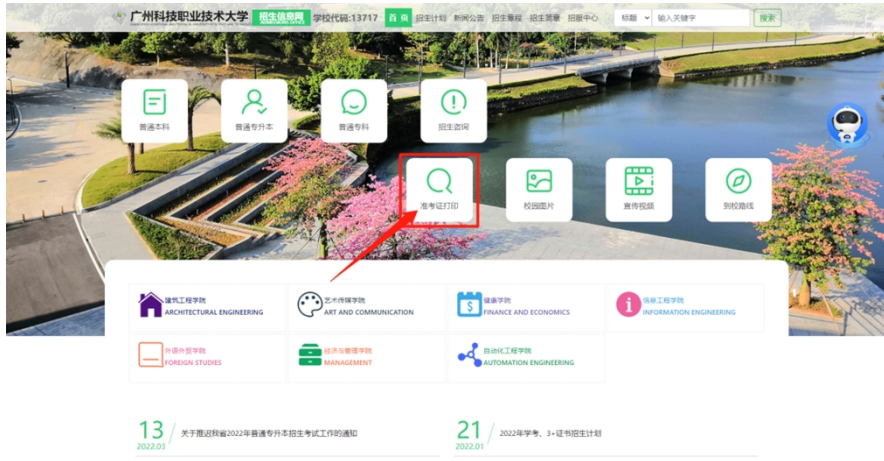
广州科技职业技术大学 招生信息网 ADMISSIONS OFFICE 学校代码:13717 首页 招生计划 新闻公告 招生章程 招展中心 标题 输入关键字 搜索

普通本科 普通专升本 普通专科 招生咨询

准考证打印 校园图片 宣传视频 到校路线

建筑工程学院 ARCHITECTURAL ENGINEERING
艺术传媒学院 ART AND COMMUNICATION
财经学院 FINANCE AND ECONOMICS
信息工程学院 INFORMATION ENGINEERING
外语外贸学院 FOREIGN STUDIES
经济与管理学院 MANAGEMENT
自动化工程学院 AUTOMATION ENGINEERING

13 2022.03 关于做好我省2022年普通专升本招生考试工作的通知

21 2022.01 2022年学考、3+证书招生计划